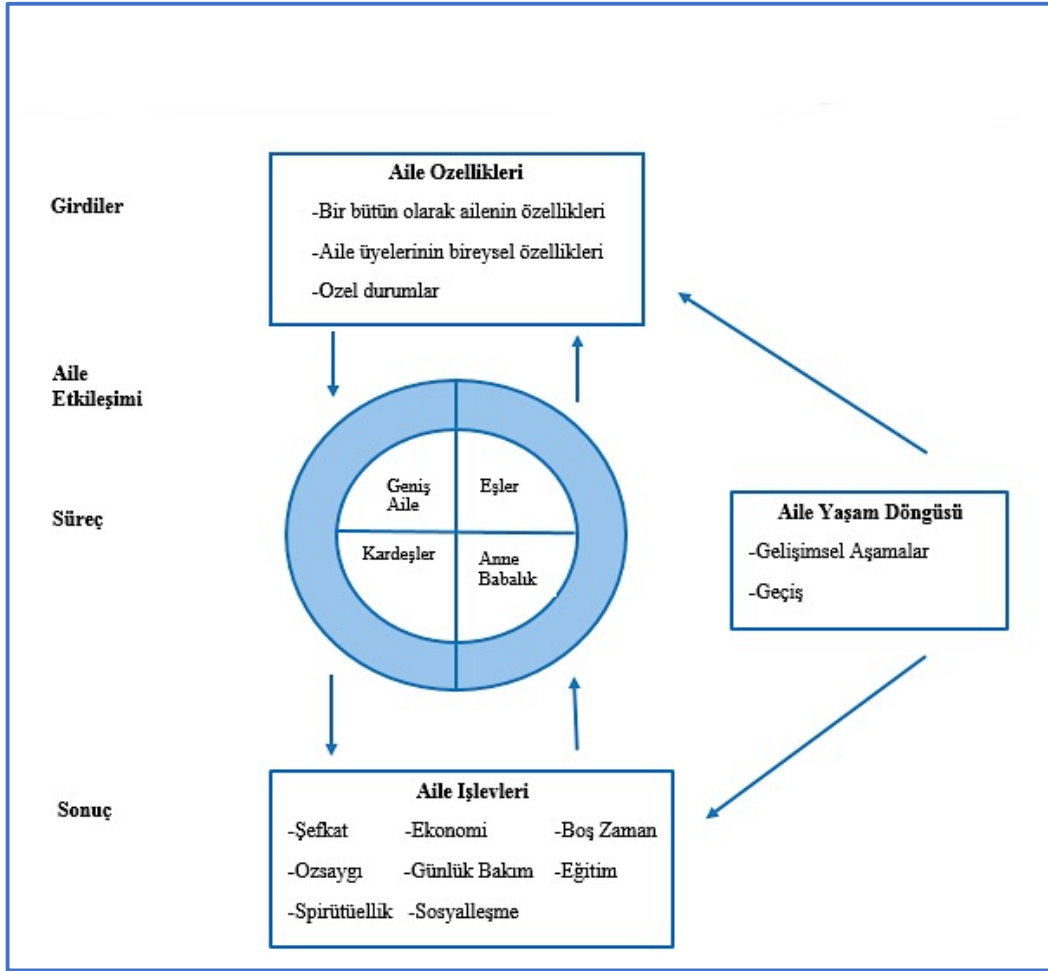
Girdiler

Aile Ozellikleri
-Bir bütün olarak ailenin özellikleri
-Aile üyelerinin bireysel özellikleri
-Ozel durumlar

Aile Etkileşimi

Süreç

Geniş Aile
Eşler
Kardeşler
Anne Babalık

Aile Yaşam Döngüsü
-Gelişimsel Aşamalar
-Geçiş

Sonuç

Aile Işlevleri
-Şefkat
-Ekonomi
-Boş Zaman
-Ozsaygı
-Günlük Bakım
-Eğitim
-Spirütüellik
-Sosyalleşme